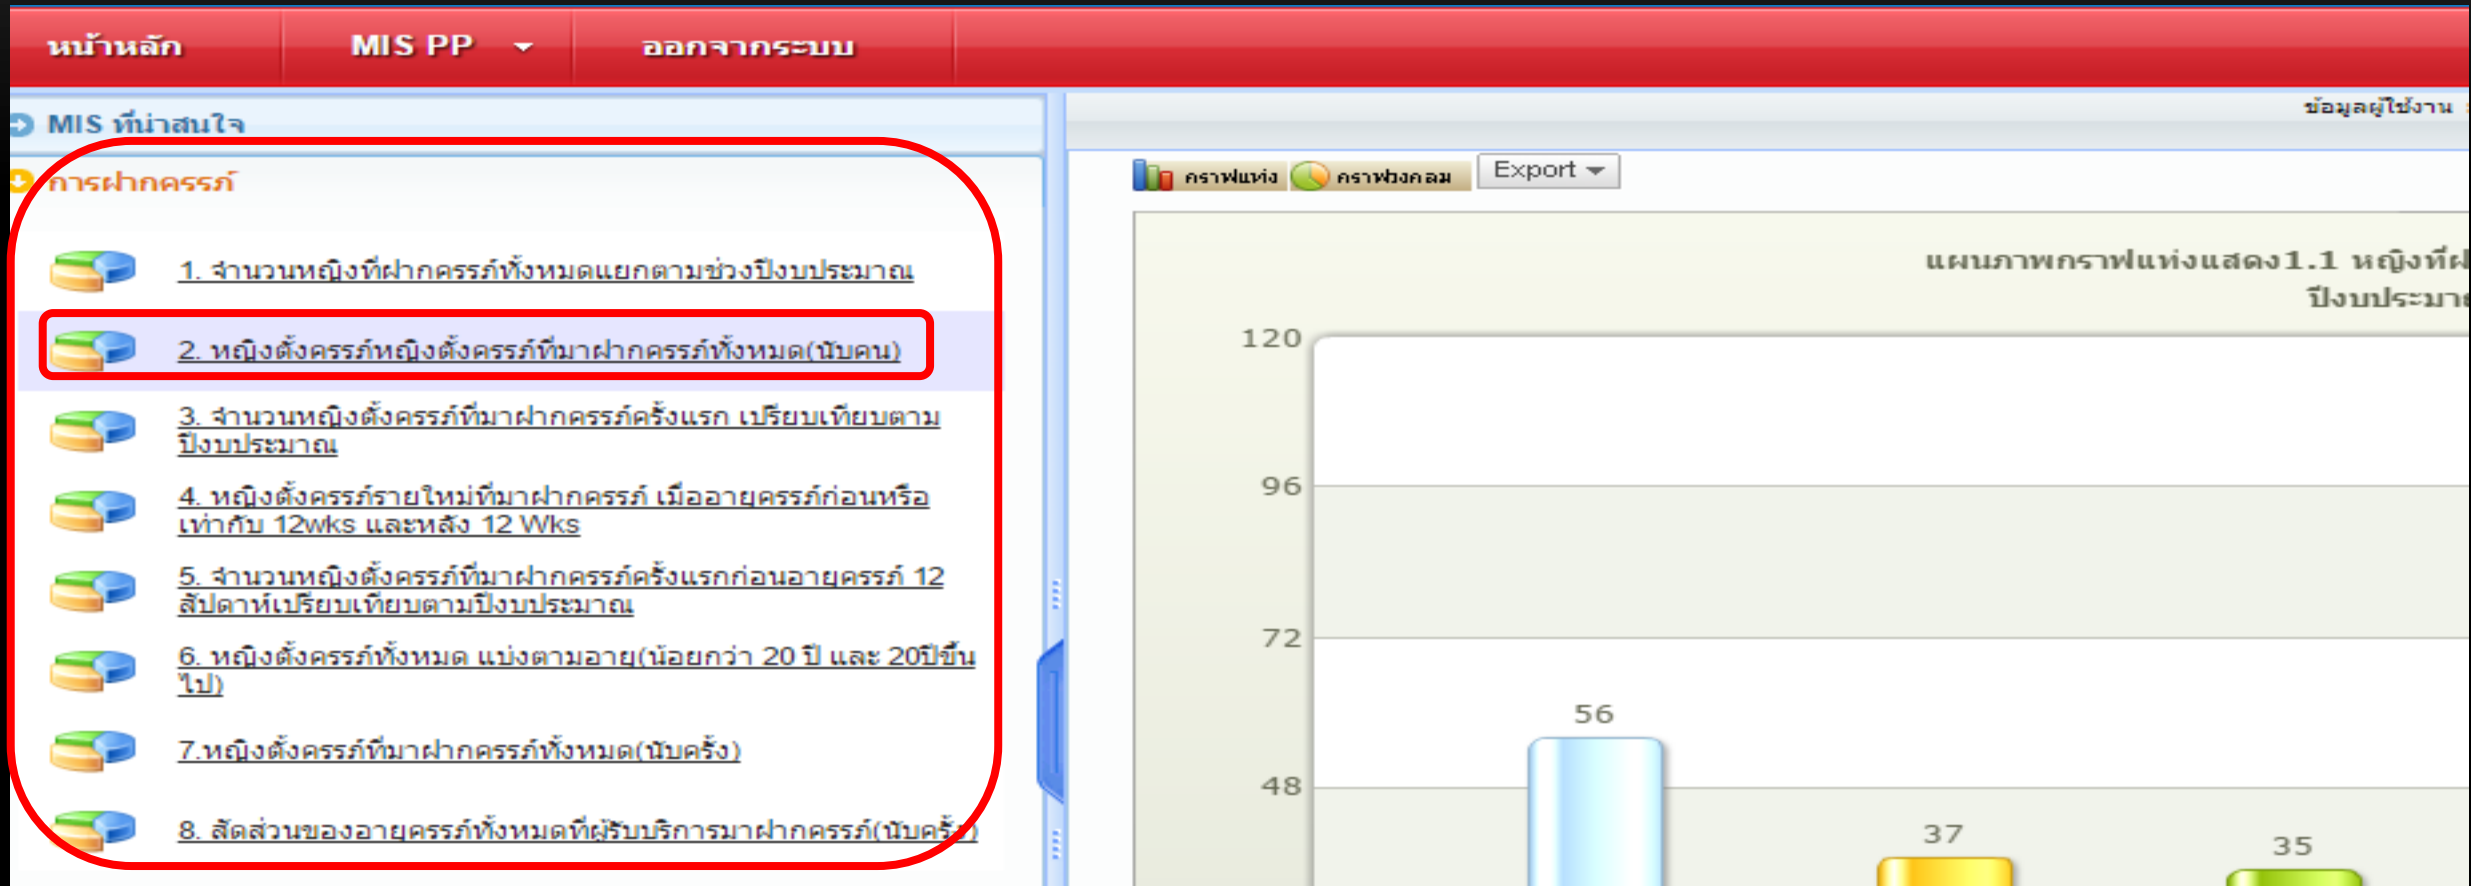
หน้าหลัก MIS PP ออกจากระบบ

MIS ที่น่าสนใจ

การฝากครรภ์

1. จำนวนหญิงที่ฝากครรภ์ทั้งหมดแยกตามช่วงปีงบประมาณ

2. หญิงตั้งครรภ์หญิงตั้งครรภ์ที่มาฝากครรภ์ทั้งหมด(นับคน)

3. จำนวนหญิงตั้งครรภ์ที่มาฝากครรภ์ครั้งแรก เปรียบเทียบตามปีงบประมาณ

4. หญิงตั้งครรภ์รายใหม่ที่มาฝากครรภ์ เมื่ออายุครรภ์ก่อนหรือเท่ากับ 12wks และหลัง 12 Wks

5. จำนวนหญิงตั้งครรภ์ที่มาฝากครรภ์ครั้งแรกก่อนอายุครรภ์ 12 สัปดาห์เปรียบเทียบตามปีงบประมาณ

6. หญิงตั้งครรภ์ทั้งหมด แบ่งตามอายุ(น้อยกว่า 20 ปี และ 20ปีขึ้นไป)

7.หญิงตั้งครรภ์ที่มาฝากครรภ์ทั้งหมด(นับครั้ง)

8. สัดส่วนของอายุครรภ์ทั้งหมดที่ผู้รับบริการมาฝากครรภ์(นับครั้ง)

ข้อมูลผู้ใช้งาน

กราฟแท่ง กราฟวงกลม Export

แผนภาพกราฟแท่งแสดง1.1 หญิงที่ฝ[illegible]
ปีงบประมา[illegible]

120
96
72
48

56
37
35